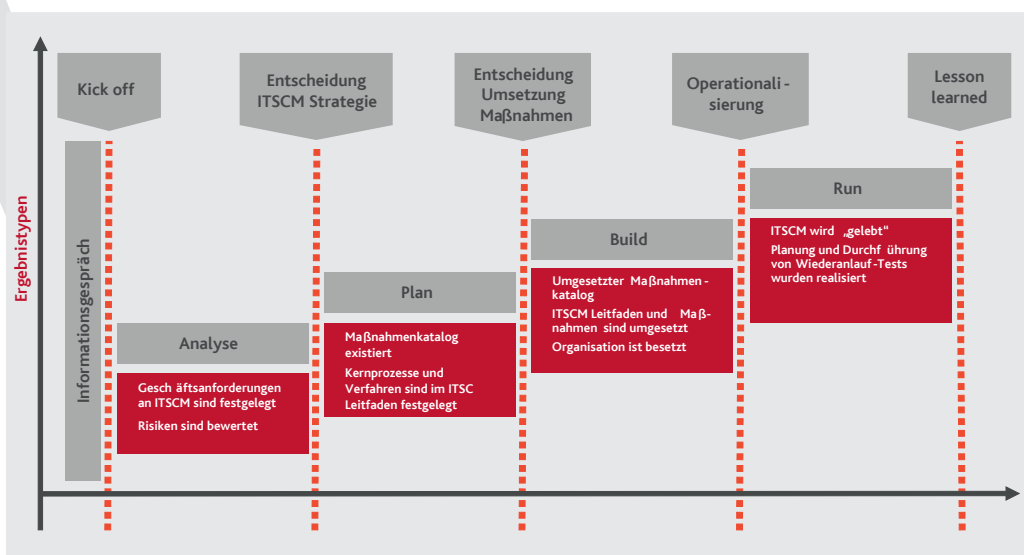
Kick off

Entscheidung ITSCM Strategie

Entscheidung Umsetzung Maßnahmen

Operationali - sierung

Lesson learned

Ergebnistypen

Informationsgespräch

Analyse

Gesch äftsanforderungen an ITSCM sind festgelegt

Risiken sind bewertet

Plan

Maßnahmenkatalog existiert

Kernprozesse und Verfahren sind im ITSC Leitfaden festgelegt

Build

Umgesetzter Maßnahmen - katalog

ITSCM Leitfaden und Maß- nahmen sind umgesetzt

Organisation ist besetzt

Run

ITSCM wird „gelebt"

Planung und Durchf ührung von Wiederanlauf -Tests wurden realisiert